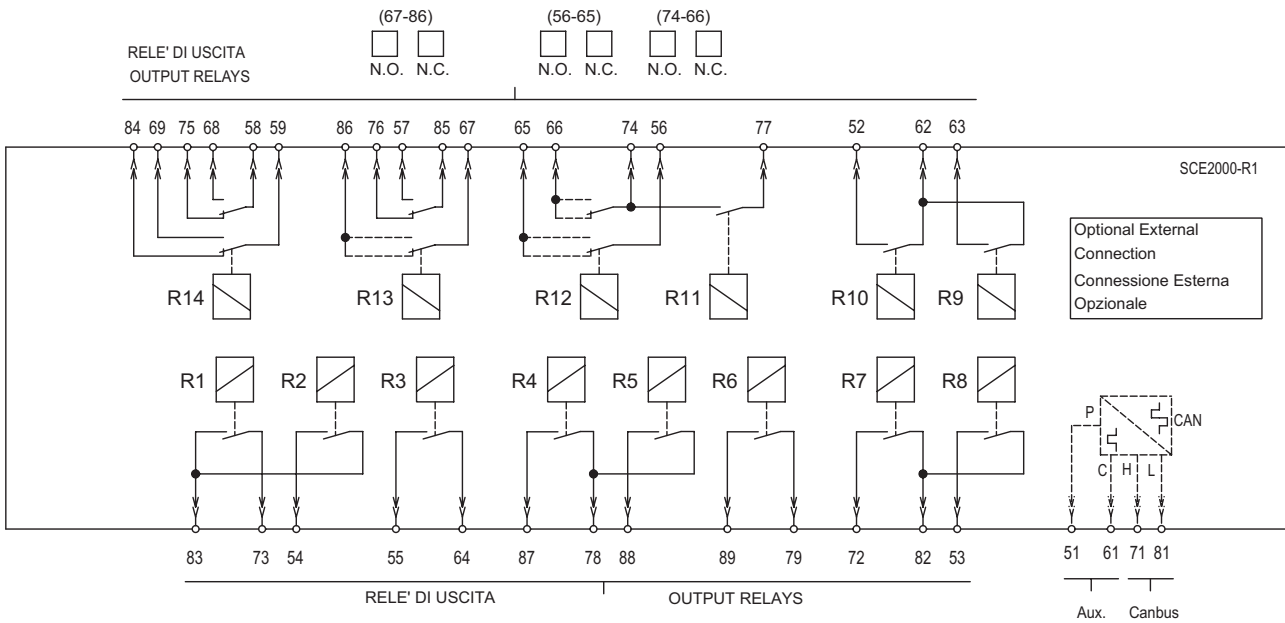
(67-86)
N.O. N.C.

(56-65)
N.O. N.C.

(74-66)
N.O. N.C.

RELE' DI USCITA
OUTPUT RELAYS

84 69 75 68 58 59 86 76 57 85 67 65 66 74 56 77 52 62 63

SCE2000-R1

Optional External Connection
Connessione Esterna Opzionale

R14 R13 R12 R11 R10 R9

R1 R2 R3 R4 R5 R6 R7 R8

P
CAN
C H L

83 73 54 55 64 87 78 88 89 79 72 82 53 51 61 71 81

RELE' DI USCITA
OUTPUT RELAYS

Aux. Canbus